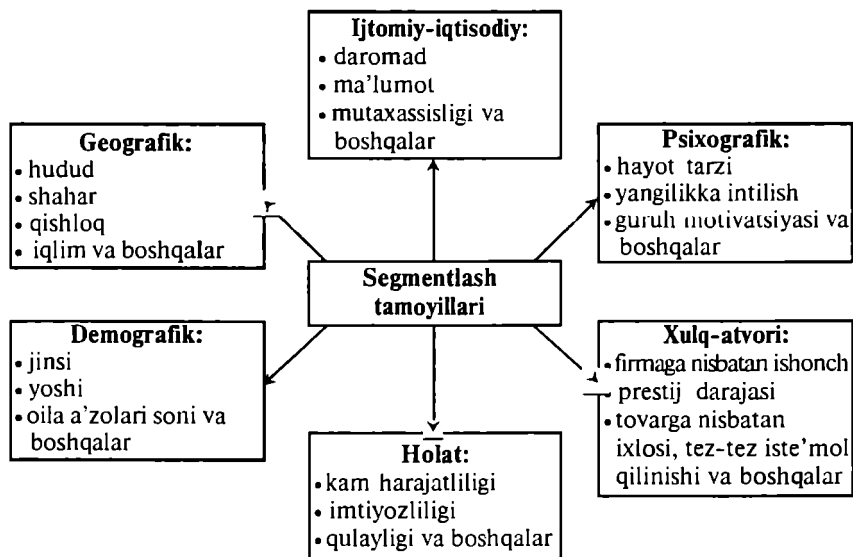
Ijtomiy-iqtisodiy:
• daromad
• ma'lumot
• mutaxassisligi va boshqalar

Geografik:
• hudud
• shahar
• qishloq
• iqlim va boshqalar

Psixografik:
• hayot tarzi
• yangilikka intilish
• guruh motivatsiyasi va boshqalar

Segmentlash tamoyillari

Demografik:
• jinsi
• yoshi
• oila a'zolari soni va boshqalar

Xulq-atvori:
• firmaga nisbatan ishonch
prestij darajasi
• tovarga nisbatan ixlosi, tez-tez iste'mol qilinishi va boshqalar

Holat:
• kam harajatliligi
• imtiyozliligi
• qulayligi va boshqalar